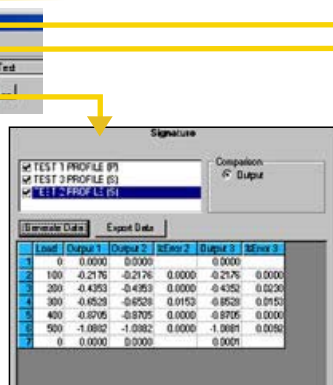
Test

Signature

TEST 1 PROFILE (P)
TEST 3 PROFILE (S)
TEST 2 PROFILE (S)

Comparison
Output

Generate Data
Export Data

| | Load | Output 1 | Output 2 | %Error 2 | Output 3 | %Error 3 |
|---|---|---|---|---|---|---|
| 1 | 0 | 0.0000 | 0.0000 | | 0.0000 | |
| 2 | 100 | -0.2176 | -0.2176 | 0.0000 | -0.2176 | 0.0000 |
| 3 | 200 | -0.4353 | -0.4353 | 0.0000 | -0.4352 | 0.0230 |
| 4 | 300 | -0.6529 | -0.6528 | 0.0153 | -0.6528 | 0.0153 |
| 5 | 400 | -0.8705 | -0.8705 | 0.0000 | -0.8705 | 0.0000 |
| 6 | 500 | -1.0882 | -1.0882 | 0.0000 | -1.0881 | 0.0092 |
| 7 | 0 | 0.0000 | 0.0000 | | 0.0001 | |